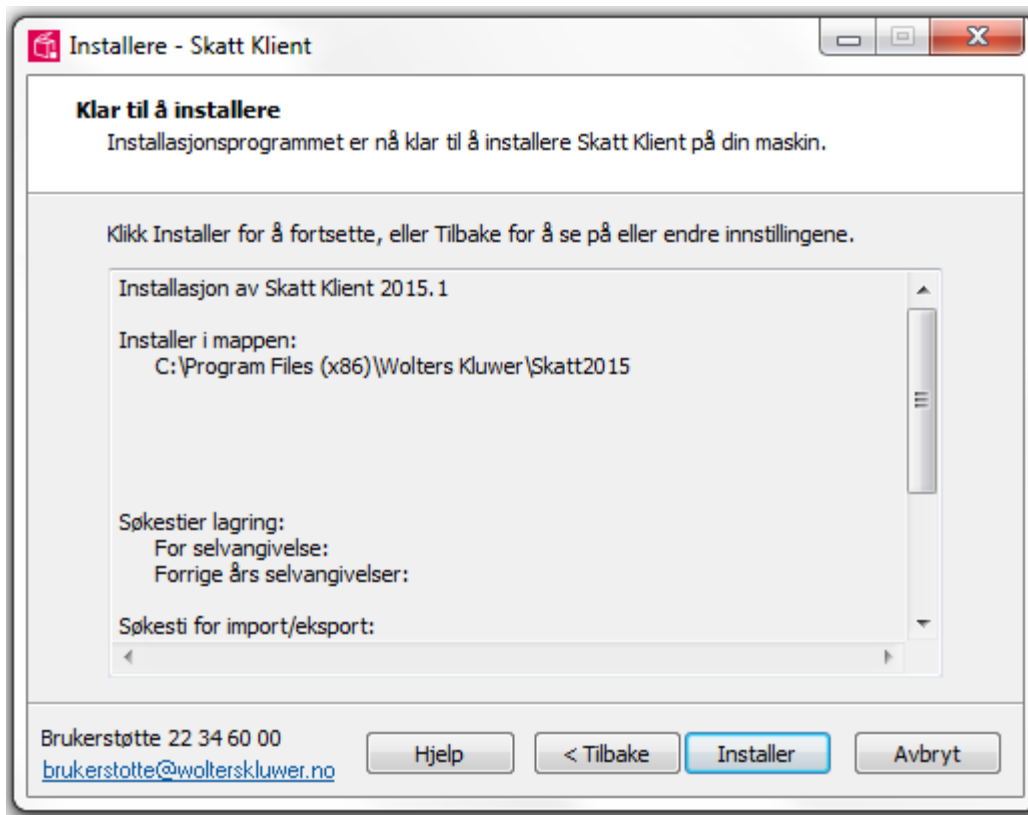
Installere - Skatt Klient

Klar til å installere

Installasjonsprogrammet er nå klar til å installere Skatt Klient på din maskin.

Klikk Installer for å fortsette, eller Tilbake for å se på eller endre innstillingene.

Installasjon av Skatt Klient 2015.1

Installer i mappen:
C:\Program Files (x86)\Wolters Kluwer\Skatt2015

Søkestier lagring:
For selvangivelse:
Forrige års selvangivelser:

Søkesti for import/eksport:

Brukerstøtte 22 34 60 00
brukerstotte@wolterskluwer.no

Hjelp
< Tilbake
Installer
Avbryt